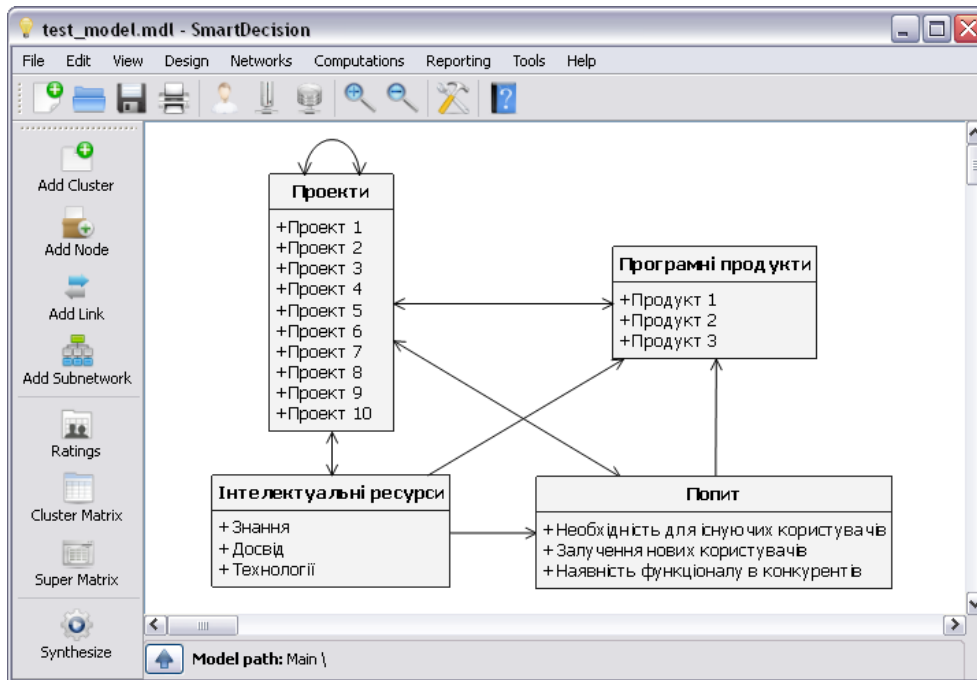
test_model.mdl - SmartDecision

File Edit View Design Networks Computations Reporting Tools Help

Add Cluster
Add Node
Add Link
Add Subnetwork
Ratings
Cluster Matrix
Super Matrix
Synthesize

Проекти
+Проект 1
+Проект 2
+Проект 3
+Проект 4
+Проект 5
+Проект 6
+Проект 7
+Проект 8
+Проект 9
+Проект 10

Програмні продукти
+Продукт 1
+Продукт 2
+Продукт 3

Інтелектуальні ресурси
+Знання
+Досвід
+Технології

Попит
+Необхідність для існуючих користувачів
+Залучення нових користувачів
+Наявність функціоналу в конкурентів

Model path: Main \